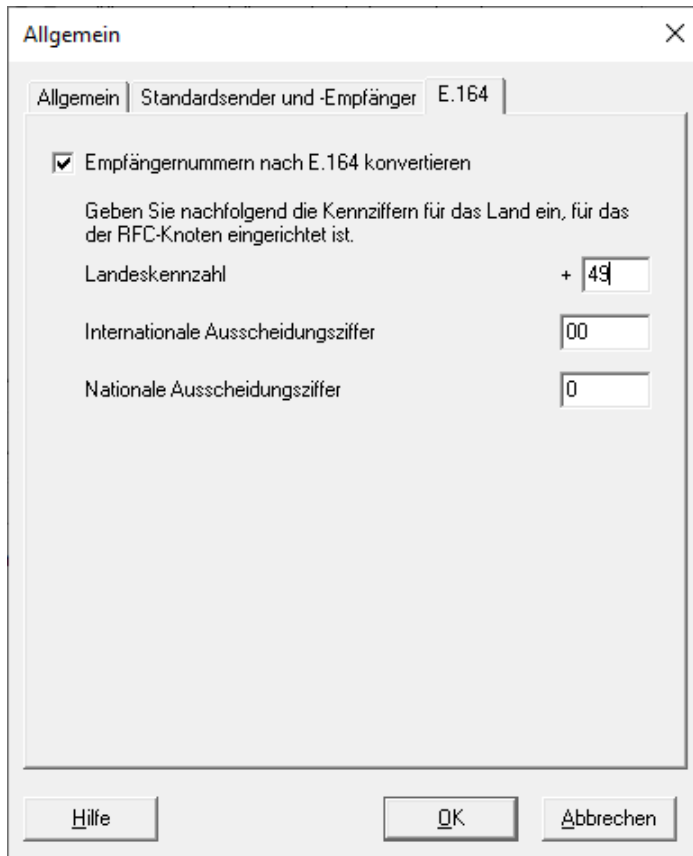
Allgemein

×

Allgemein | Standardsender und -Empfänger | E.164

☑ Empfängernummern nach E.164 konvertieren

Geben Sie nachfolgend die Kennziffern für das Land ein, für das der RFC-Knoten eingerichtet ist.

Landeskennzahl + 49

Internationale Ausscheidungsziffer 00

Nationale Ausscheidungsziffer 0

Hilfe

OK

Abbrechen